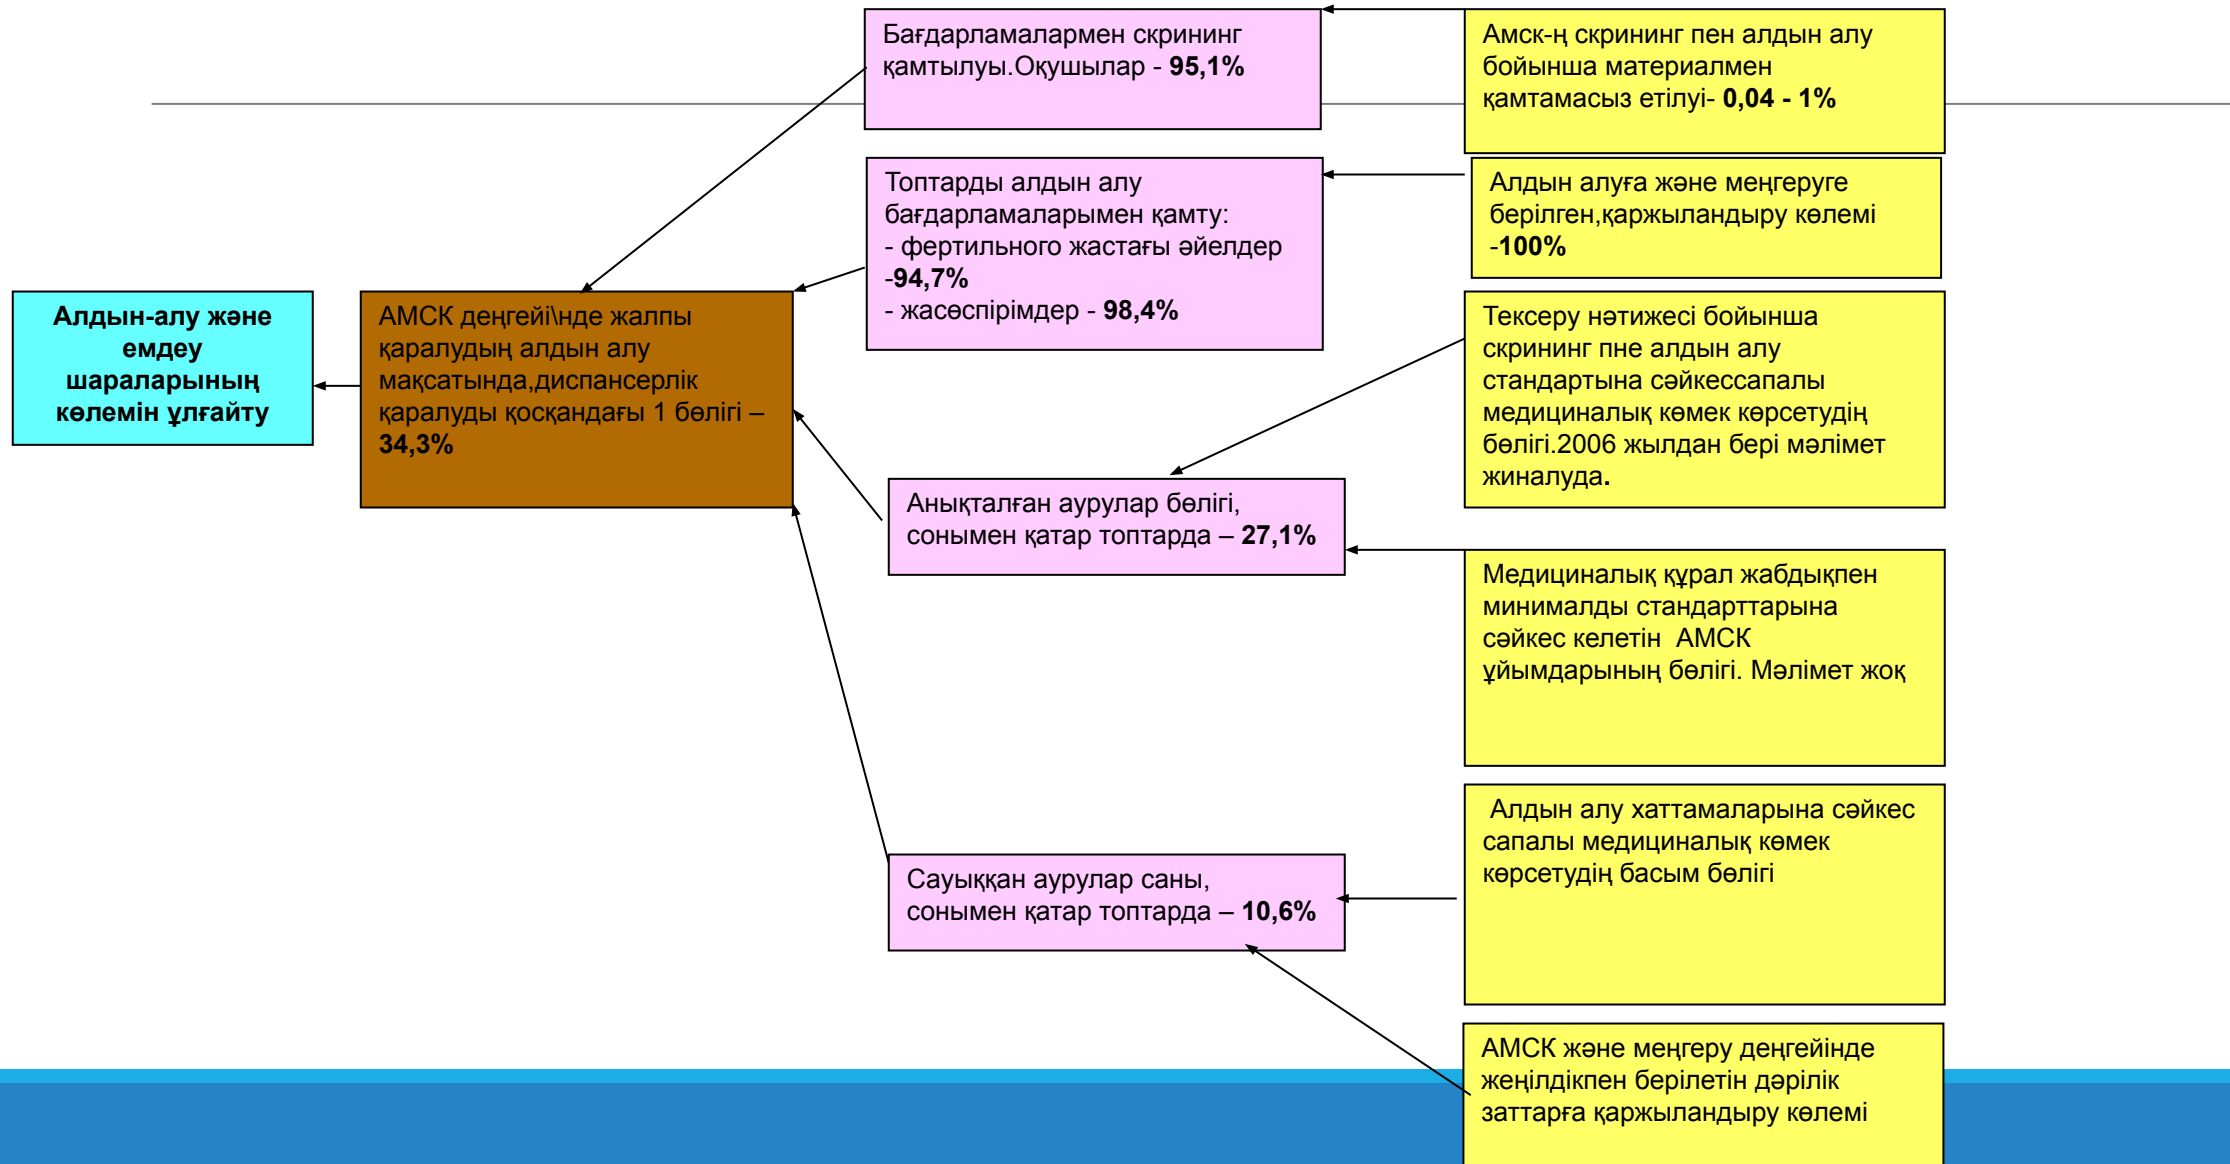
Алдын-алу және емдеу шараларының көлемін ұлғайту

АМСК деңгейі\нде жалпы қаралудың алдын алу мақсатында,диспансерлік қаралуды қосқандағы 1 бөлігі – **34,3%**

Бағдарламалармен скрининг қамтылуы.Оқушылар - **95,1%**

Топтарды алдын алу бағдарламаларымен қамту:
- фертильного жастағы әйелдер -**94,7%**
- жасөспірімдер - **98,4%**

Анықталған аурулар бөлігі, сонымен қатар топтарда – **27,1%**

Сауыққан аурулар саны, сонымен қатар топтарда – **10,6%**

Амск-ң скрининг пен алдын алу бойынша материалмен қамтамасыз етілуі- **0,04 - 1%**

Алдын алуға және меңгеруге берілген,қаржыландыру көлемі -**100%**

Тексеру нәтижесі бойынша скрининг пне алдын алу стандартына сәйкессапалы медициналық көмек көрсетудің бөлігі.2006 жылдан бері мәлімет жиналуда.

Медициналық құрал жабдықпен минималды стандарттарына сәйкес келетін АМСК ұйымдарының бөлігі. Мәлімет жоқ

Алдын алу хаттамаларына сәйкес сапалы медициналық көмек көрсетудің басым бөлігі

АМСК және меңгеру деңгейінде жеңілдікпен берілетін дәрілік заттарға қаржыландыру көлемі